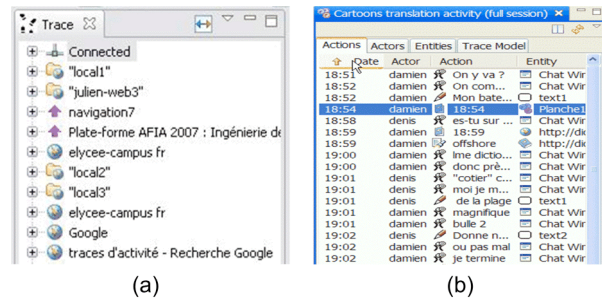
Trace

Connected
"local1"
"julien-web3"
navigation7
Plate-forme AFIA 2007 : Ingénierie de
elycee-campus fr
"local2"
"local3"
elycee-campus fr
Google
traces d'activité - Recherche Google

(a)

Cartoons translation activity (full session)

Actions | Actors | Entities | Trace Model

| Date | Actor | Action | Entity |
|---|---|---|---|
| 18:51 | damien | On y va ? | Chat Wir |
| 18:52 | damien | On com... | Chat Wir |
| 18:52 | damien | Mon bate... | text1 |
| 18:54 | damien | 18:54 | Planche1 |
| 18:58 | denis | es-tu sur ... | Chat Wir |
| 18:59 | damien | 18:59 | http://dic |
| 18:59 | damien | offshore | http://dic |
| 19:00 | damien | lme dictio... | Chat Wir |
| 19:00 | damien | donc prk... | Chat Wir |
| 19:01 | denis | "cotier" c... | Chat Wir |
| 19:01 | denis | moi je m... | Chat Wir |
| 19:01 | denis | de la plage | text1 |
| 19:01 | damien | magnifique | Chat Wir |
| 19:01 | damien | bulle 2 | Chat Wir |
| 19:02 | denis | Donne n... | text2 |
| 19:02 | damien | ou pas mal | Chat Wir |
| 19:02 | damien | je termine | Chat Wir |

(b)